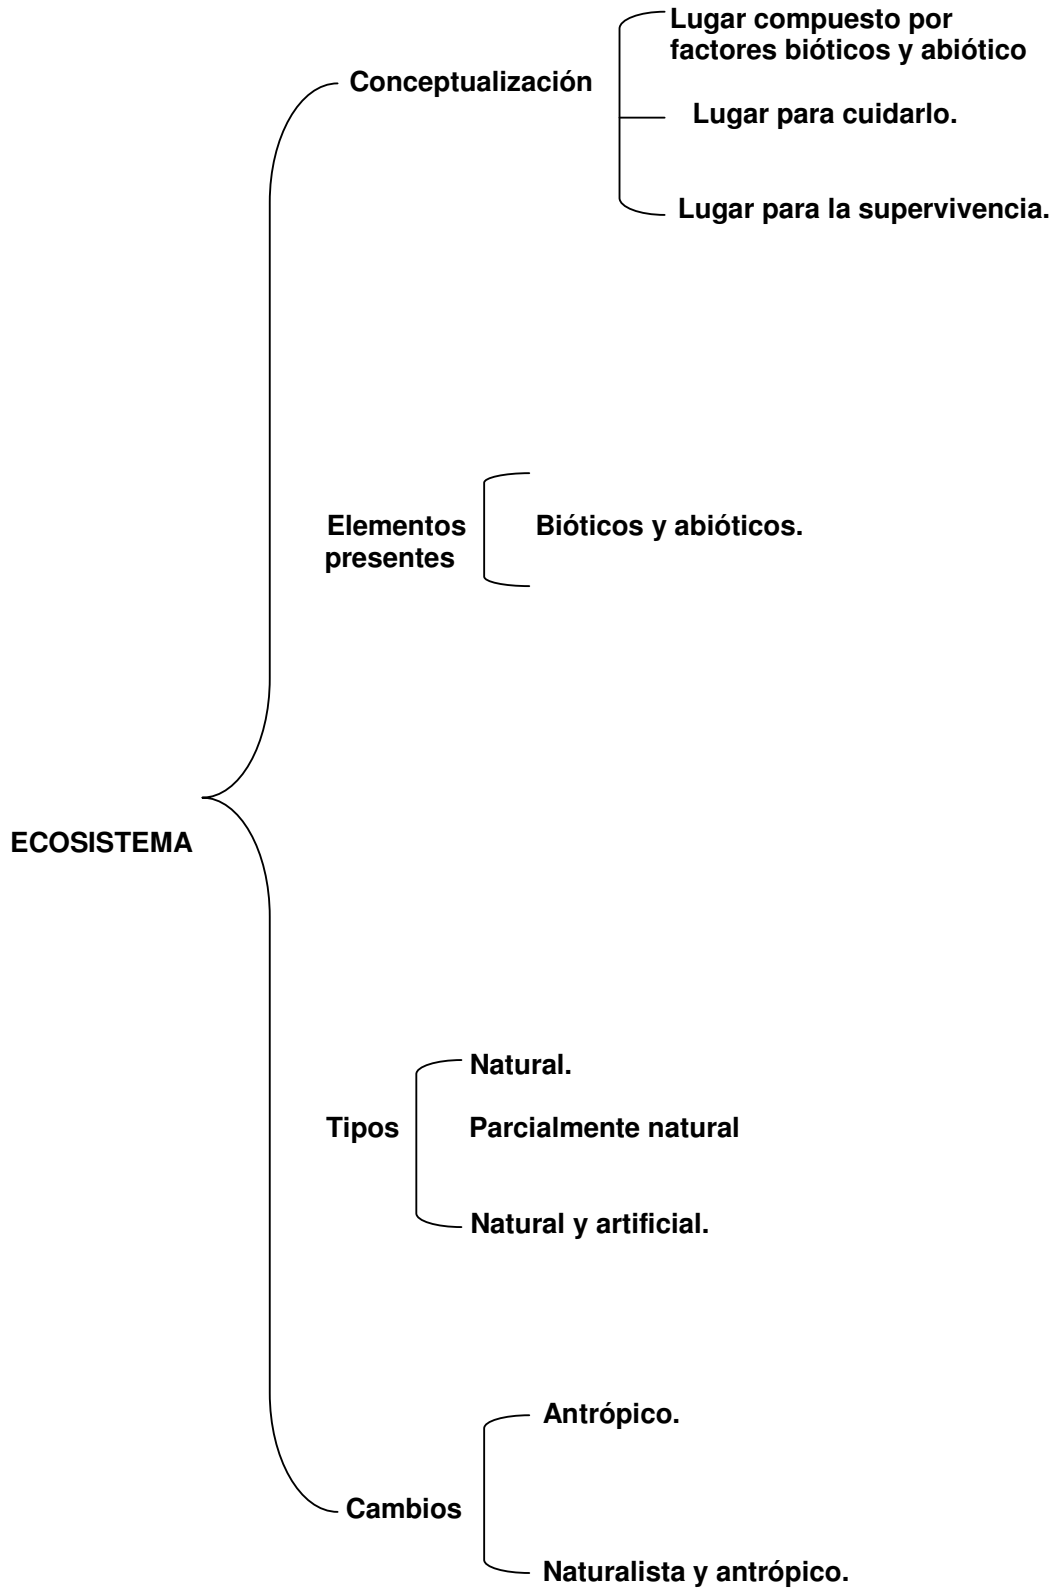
ECOSISTEMA

Conceptualización

Lugar compuesto por factores bióticos y abiótico

Lugar para cuidarlo.

Lugar para la supervivencia.

Elementos presentes

Bióticos y abióticos.

Tipos

Natural.

Parcialmente natural

Natural y artificial.

Cambios

Antrópico.

Naturalista y antrópico.